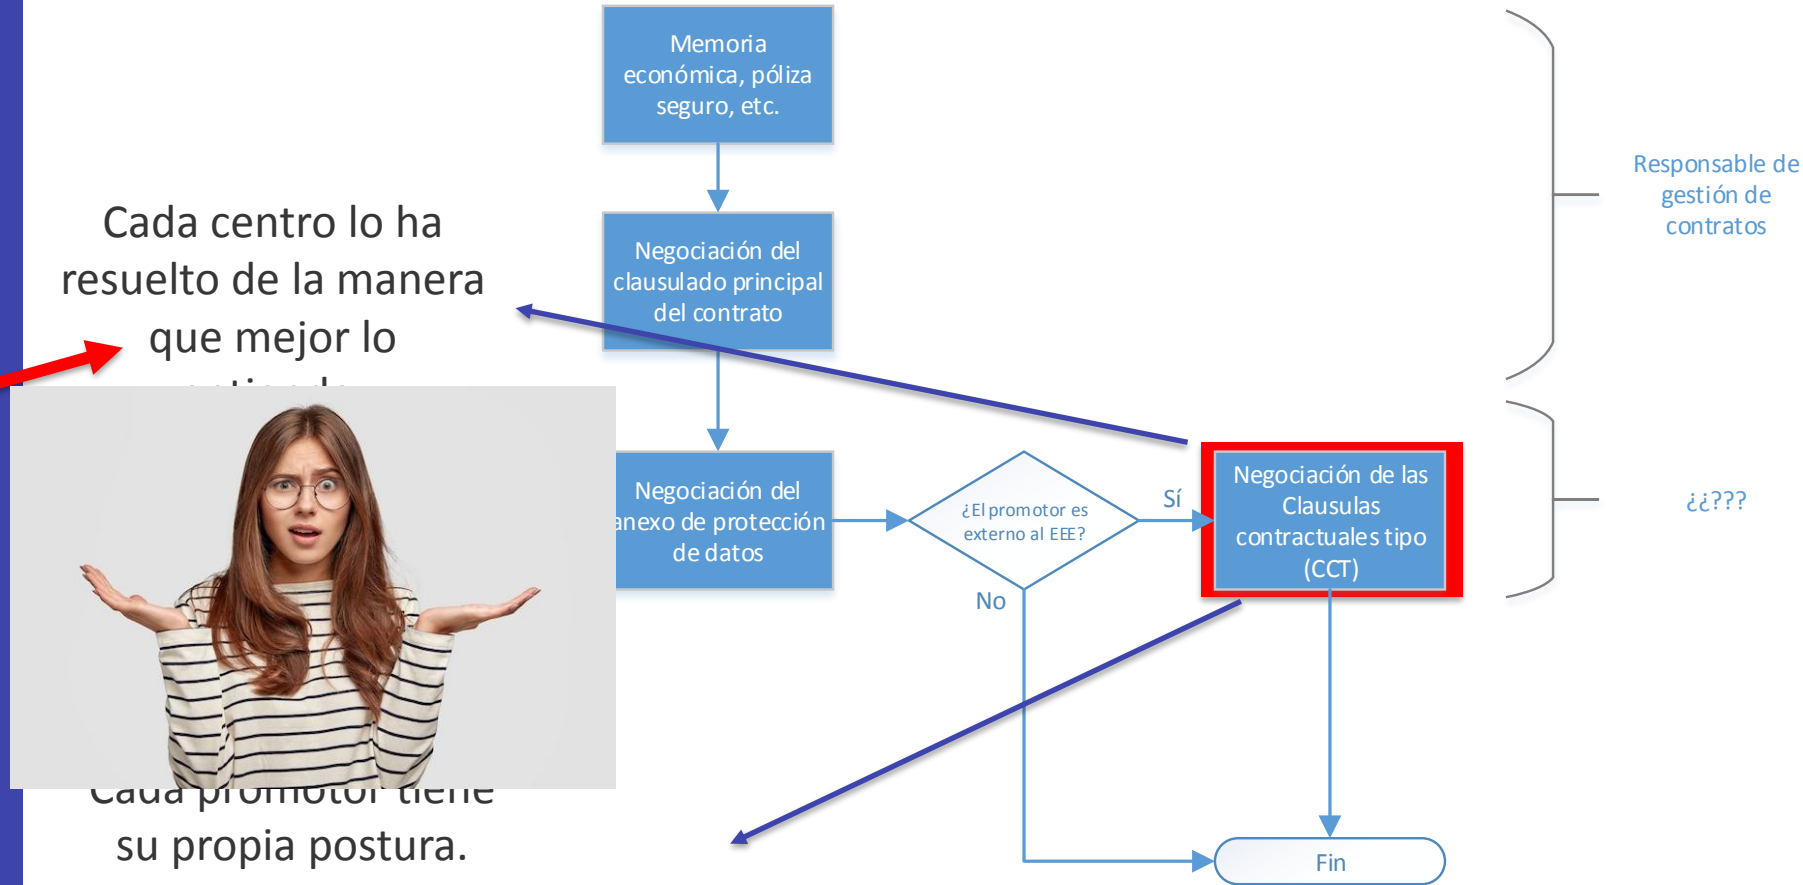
Memoria económica, póliza seguro, etc.

Negociación del clausulado principal del contrato

Negociación del anexo de protección de datos

¿El promotor es externo al EEE?

Sí

No

Negociación de las Clausulas contractuales tipo (CCT)

Fin

Responsable de gestión de contratos

¿¿???

Cada centro lo ha resuelto de la manera que mejor lo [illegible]

Cada promotor tiene su propia postura.